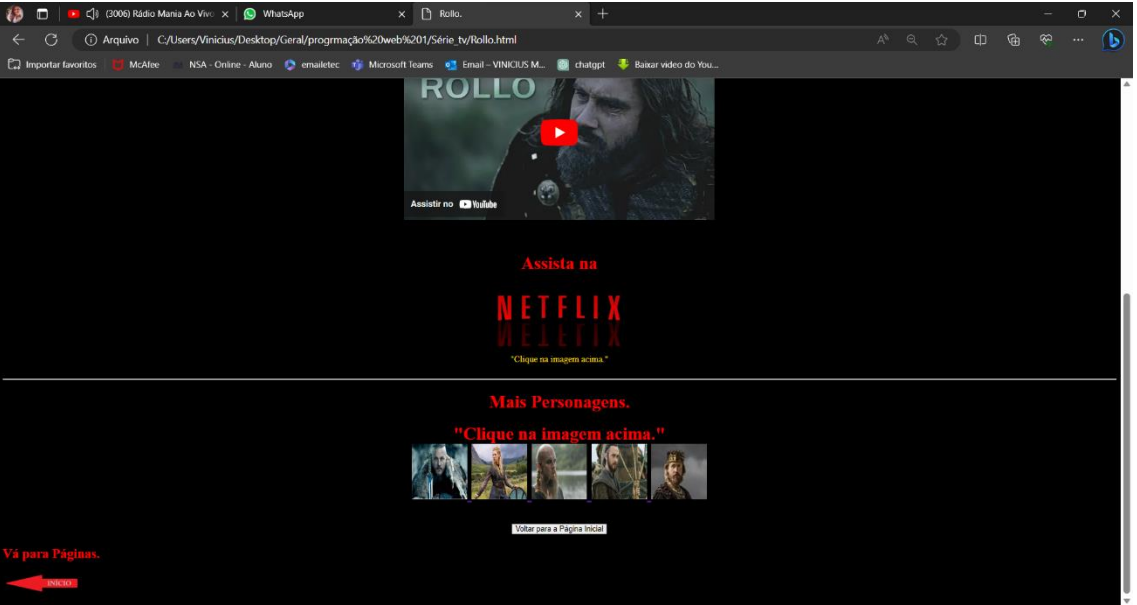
(3006) Rádio Mania Ao Vivo ×
WhatsApp ×
Rollo. ×
+

Arquivo | C:/Users/Vinicius/Desktop/Geral/progrmação%20web%201/Série_tv/Rollo.html

Importar favoritos | McAfee | NSA - Online - Aluno | emailetec | Microsoft Teams | Email – VINICIUS M... | chatgpt | Baixar video do You...

ROLLO

Assistir no YouTube

Assista na

NETFLIX

"Clique na imagem acima."

Mais Personagens.

"Clique na imagem acima."

Voltar para a Página Inicial

Vá para Páginas.

INICIO